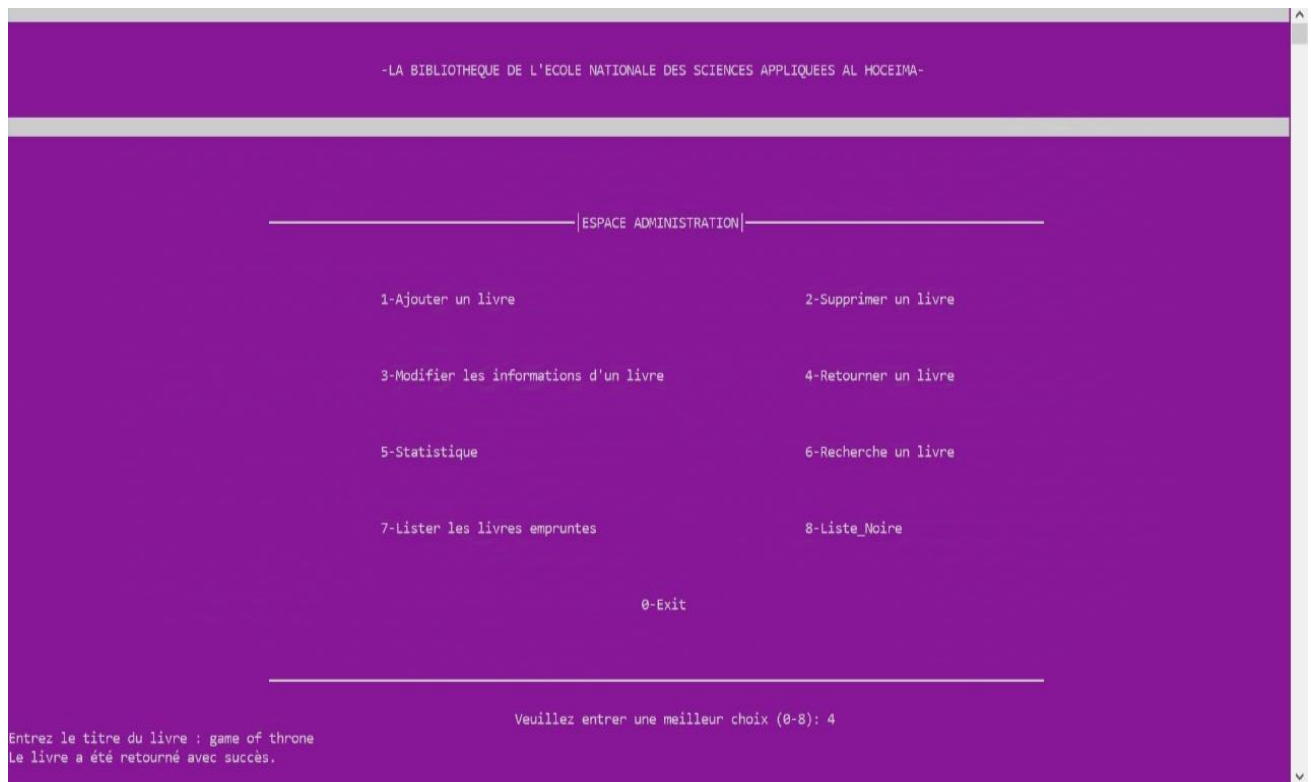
-LA BIBLIOTHEQUE DE L'ECOLE NATIONALE DES SCIENCES APPLIQUEES AL HOCEIMA-

|ESPACE ADMINISTRATION|

1-Ajouter un livre

2-Supprimer un livre

3-Modifier les informations d'un livre

4-Retourner un livre

5-Statistique

6-Recherche un livre

7-Lister les livres empruntes

8-Liste_Noire

0-Exit

Veuillez entrer une meilleur choix (0-8): 4

Entrez le titre du livre : game of throne
Le livre a été retourné avec succès.